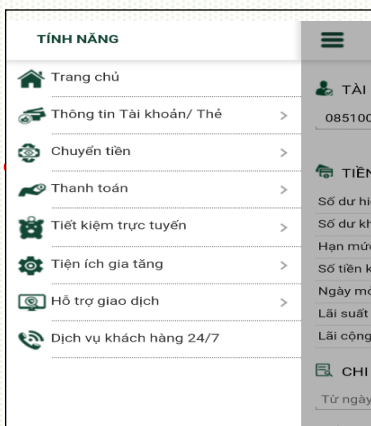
TÍNH NĂNG

Trang chủ

Thông tin Tài khoản/ Thẻ >

Chuyển tiền >

Thanh toán >

Tiết kiệm trực tuyến >

Tiện ích gia tăng >

Hỗ trợ giao dịch >

Dịch vụ khách hàng 24/7

TÀI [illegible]

085100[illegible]

TIỀN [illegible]

Số dư hi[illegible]

Số dư kh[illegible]

Hạn mức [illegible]

Số tiền k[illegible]

Ngày mở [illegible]

Lãi suất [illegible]

Lãi cộng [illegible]

CHI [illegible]

Từ ngày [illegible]